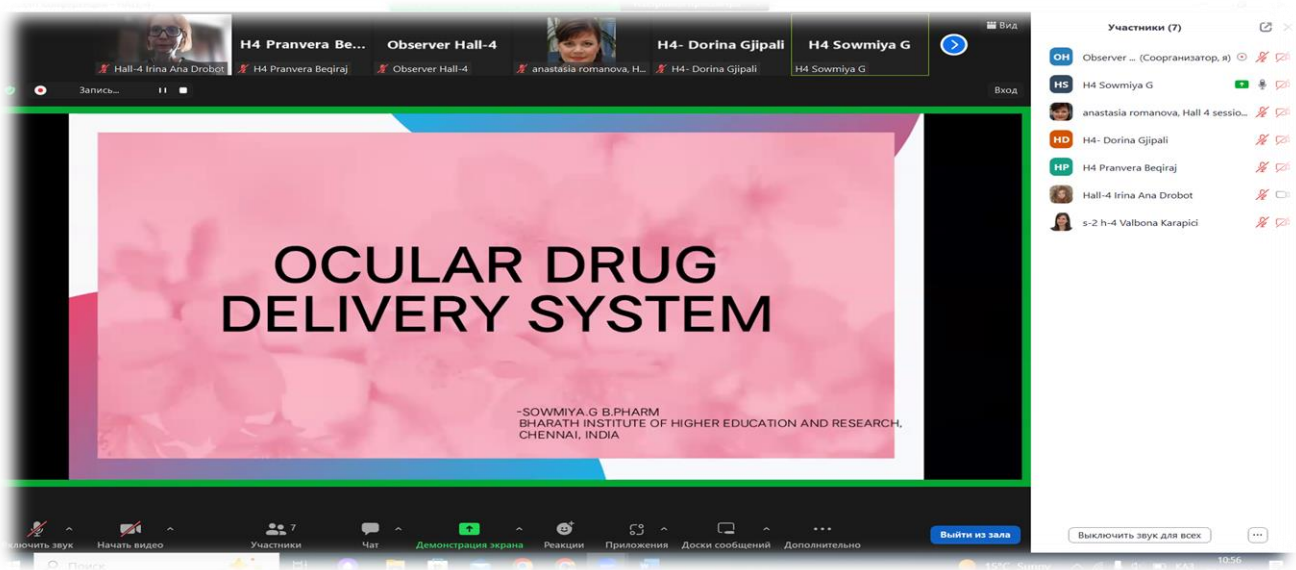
H4 Pranvera Be... Observer Hall-4 H4- Dorina Gjipali H4 Sowmiya G

Вид

Hall-4 Irina Ana Drobot H4 Pranvera Beqiraj Observer Hall-4 anastasia romanova, H... H4- Dorina Gjipali H4 Sowmiya G

Запись...

Вход

OCULAR DRUG DELIVERY SYSTEM

-SOWMIYA.G B.PHARM
BHARATH INSTITUTE OF HIGHER EDUCATION AND RESEARCH, CHENNAI, INDIA

Участники (7)

OH Observer ... (Соорганизатор, я)
HS H4 Sowmiya G
anastasia romanova, Hall 4 sessio...
HD H4- Dorina Gjipali
HP H4 Pranvera Beqiraj
Hall-4 Irina Ana Drobot
s-2 h-4 Valbona Karapici

ключить звук Начать видео Участники 7 Чат Демонстрация экрана Реакции Приложения Доски сообщений Дополнительно Выйти из зала

Выключить звук для всех

Поиск

10:56